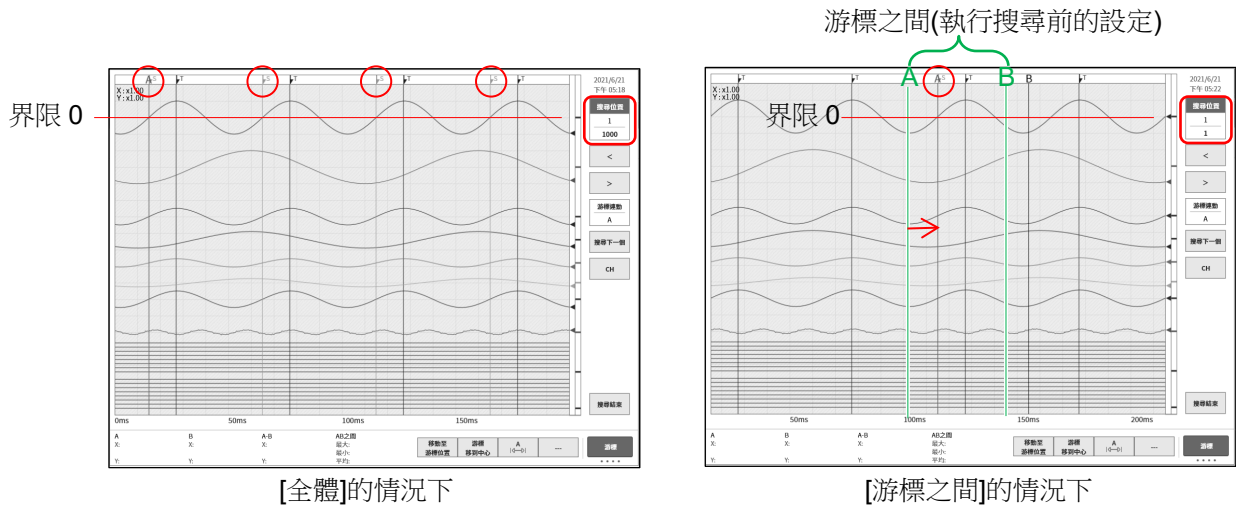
游標之間(執行搜尋前的設定)

A S T S T S T S T
X:x1.00
Y:x1.00
2021/6/21
下午 05:18
搜尋位置
1
1000
<
>
游標連動
A
搜尋下一個
CH
搜尋結束
界限 0
0ms 50ms 100ms 150ms
A
X:
Y:
B
X:
Y:
A-B
X:
Y:
AB之間
最大:
最小:
平均:
移動至游標位置
游標移到中心
A |0~0|
----
游標

[全體]的情況下

T A S T B T
X:x1.00
Y:x1.00
2021/6/21
下午 05:22
搜尋位置
1
1
<
>
游標連動
A
搜尋下一個
CH
搜尋結束
界限 0
50ms 100ms 150ms 200ms
A
X:
Y:
B
X:
Y:
A-B
X:
Y:
AB之間
最大:
最小:
平均:
移動至游標位置
游標移到中心
A |0~0|
----
游標

[游標之間]的情況下